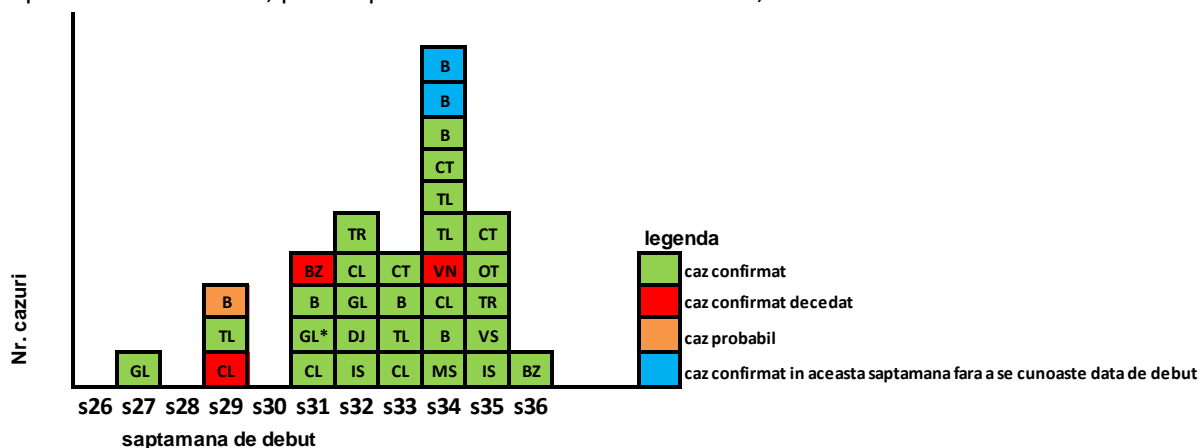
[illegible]

Nr. cazuri

| s26 | s27 | s28 | s29 | s30 | s31 | s32 | s33 | s34 | s35 | s36 |
|---|---|---|---|---|---|---|---|---|---|---|
| | | | | | | | | B | | |
| | | | | | | | | B | | |
| | | | | | | | | B | | |
| | | | | | | | | CT | | |
| | | | | | | | | TL | | |
| | | | | | | TR | | TL | CT | |
| | | | | | BZ | CL | CT | VN | OT | |
| | | | B | | B | GL | B | CL | TR | |
| | | | TL | | GL* | DJ | TL | B | VS | |
| | GL | | CL | | CL | IS | CL | MS | IS | BZ |

saptamana de debut

legenda
caz confirmat
caz confirmat decedat
caz probabil
caz confirmat in aceasta saptamana fara a se cunoaste data de debut